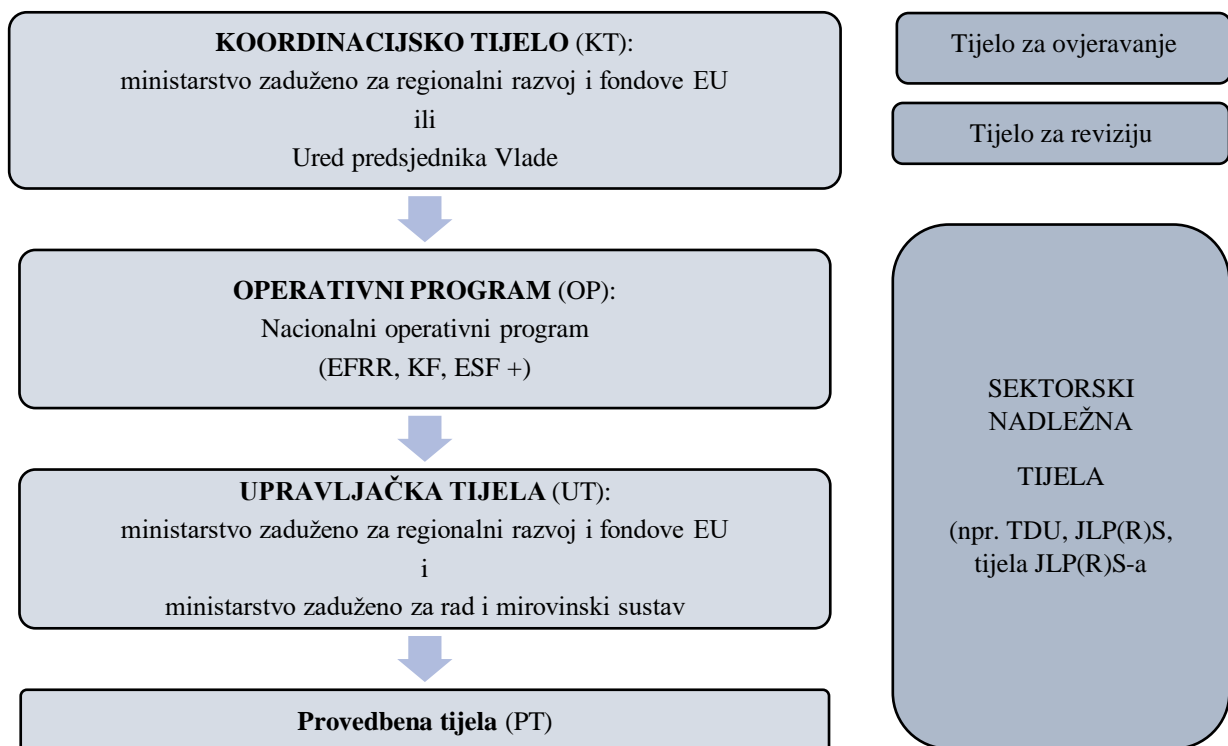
**KOORDINACIJSKO TIJELO** (KT):
ministarstvo zaduženo za regionalni razvoj i fondove EU
ili
Ured predsjednika Vlade

Tijelo za ovjeravanje

Tijelo za reviziju

**OPERATIVNI PROGRAM** (OP):
Nacionalni operativni program
(EFRR, KF, ESF +)

**UPRAVLJAČKA TIJELA** (UT):
ministarstvo zaduženo za regionalni razvoj i fondove EU
i
ministarstvo zaduženo za rad i mirovinski sustav

**Provedbena tijela** (PT)

SEKTORSKI NADLEŽNA

TIJELA

(npr. TDU, JLP(R)S, tijela JLP(R)S-a